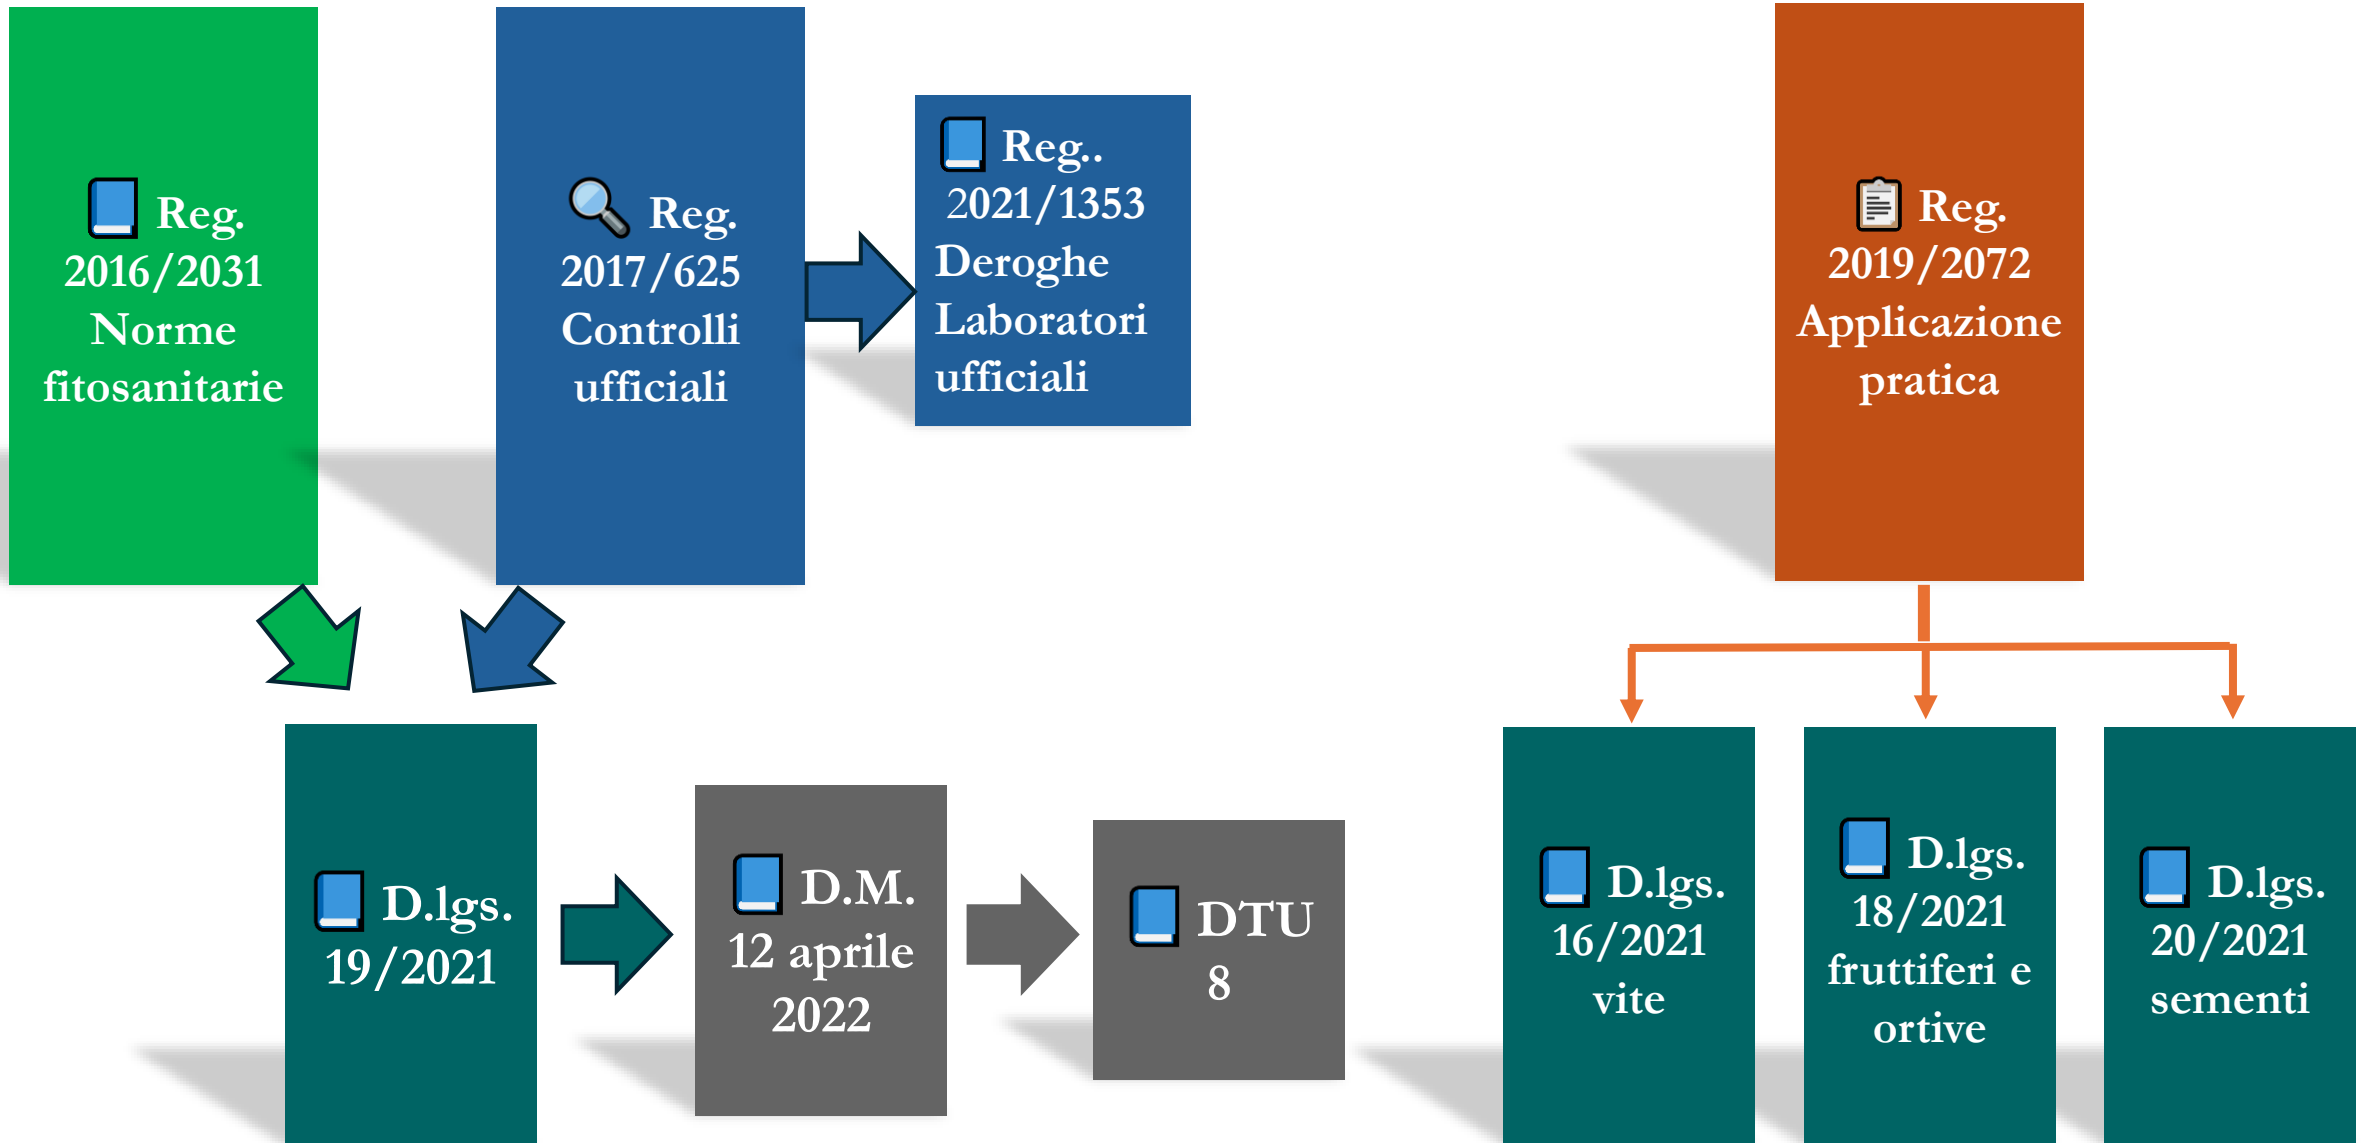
Reg. 2016/2031 Norme fitosanitarie

Reg. 2017/625 Controlli ufficiali

Reg.. 2021/1353 Deroghe Laboratori ufficiali

Reg. 2019/2072 Applicazione pratica

D.lgs. 19/2021

D.M. 12 aprile 2022

DTU 8

D.lgs. 16/2021 vite

D.lgs. 18/2021 fruttiferi e ortive

D.lgs. 20/2021 sementi